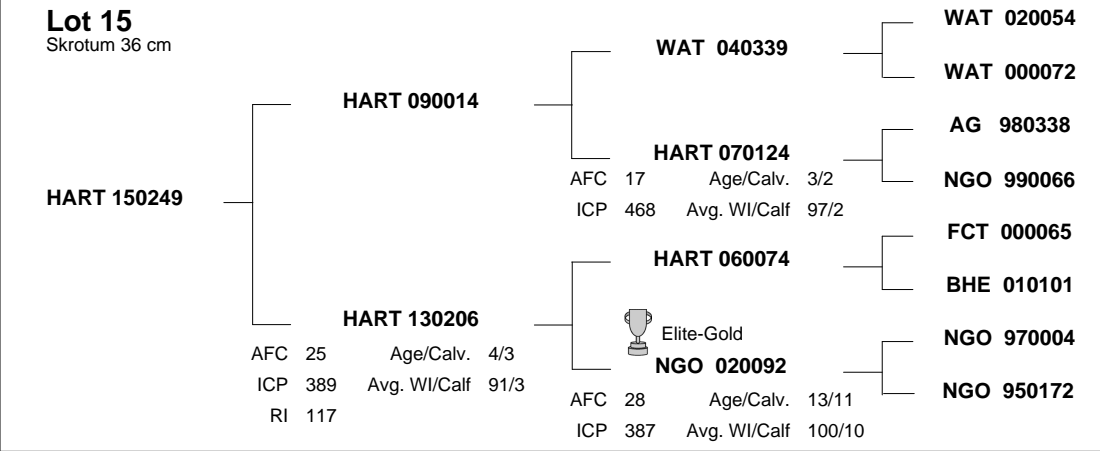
Lot 15
Skrotum 36 cm

HART 150249

HART 090014

HART 130206
AFC 25 Age/Calv. 4/3
ICP 389 Avg. WI/Calf 91/3
RI 117

WAT 040339

HART 070124
AFC 17 Age/Calv. 3/2
ICP 468 Avg. WI/Calf 97/2

HART 060074

Elite-Gold
NGO 020092
AFC 28 Age/Calv. 13/11
ICP 387 Avg. WI/Calf 100/10

WAT 020054

WAT 000072

AG 980338

NGO 990066

FCT 000065

BHE 010101

NGO 970004

NGO 950172